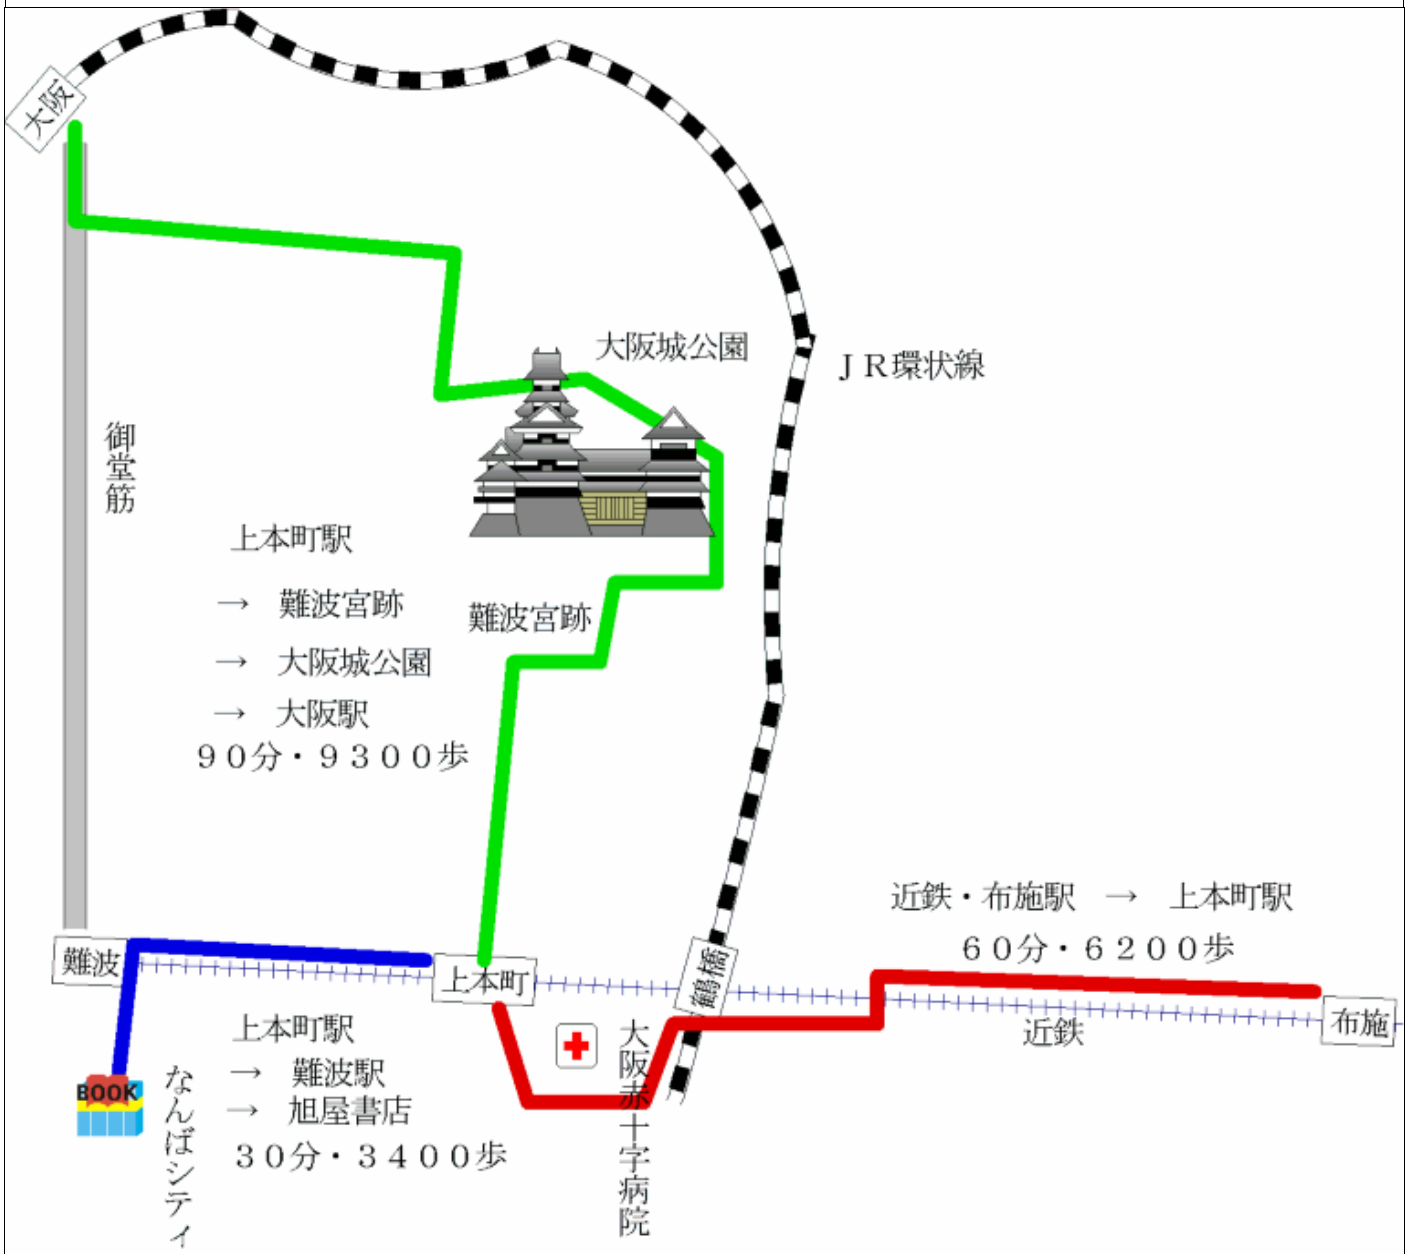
大阪

大阪城公園

ＪＲ環状線

御堂筋

上本町駅
→　難波宮跡
→　大阪城公園
→　大阪駅
９０分・９３００歩

難波宮跡

近鉄・布施駅　→　上本町駅
６０分・６２００歩

難波

上本町

鶴橋

布施

近鉄

上本町駅
→　難波駅
→　旭屋書店
３０分・３４００歩

BOOK

なんばシティ

大阪赤十字病院